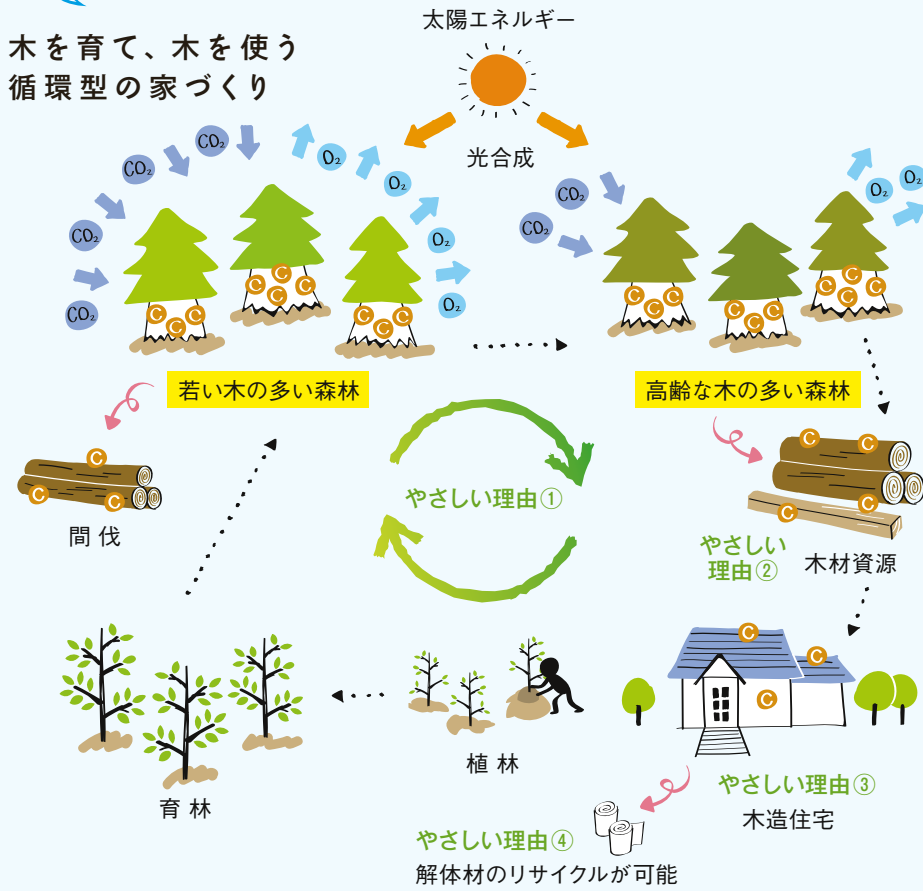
木を育て、木を使う
循環型の家づくり

太陽エネルギー

光合成

$CO_2$ $CO_2$ $CO_2$ $CO_2$ $CO_2$
$O_2$ $O_2$ $O_2$ $O_2$ $O_2$

$CO_2$ $CO_2$
$O_2$ $O_2$

C C C C C C C C C C C C C C C C C C C C C

若い木の多い森林

高齢な木の多い森林

C C C
間伐

やさしい理由①

C C C C
やさしい理由②
木材資源

C C C
やさしい理由③
木造住宅

やさしい理由④
解体材のリサイクルが可能

植林

育林